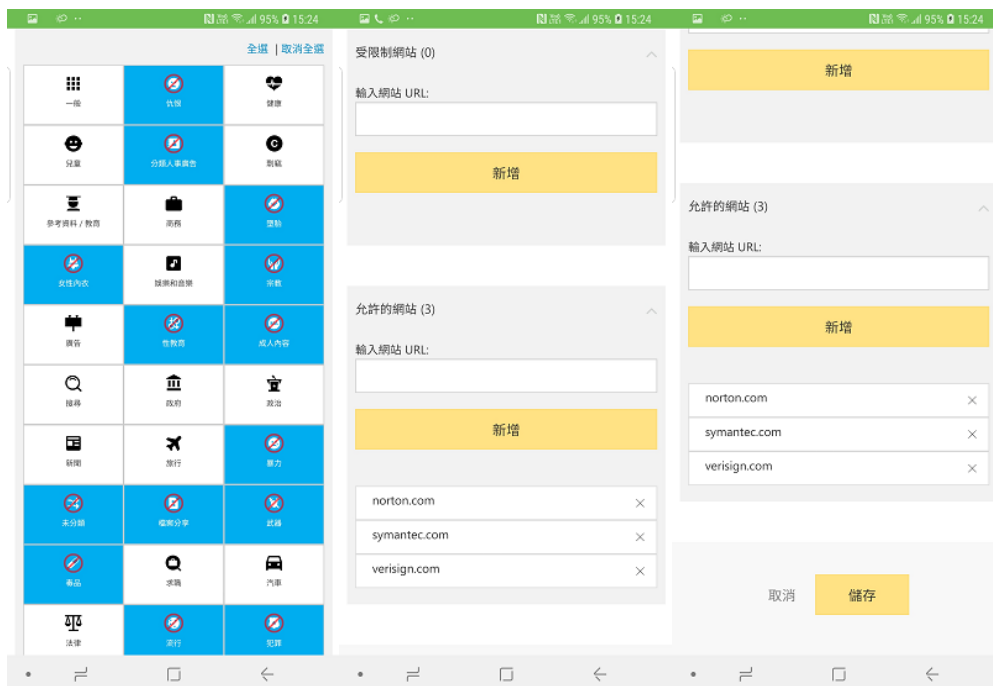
95% 15:24

全選 | 取消全選

一般
仇恨
健康
兒童
分類人事廣告
刺青
參考資料 / 教育
商務
運動
女性內衣
娛樂和音樂
宗教
廣告
性教育
成人內容
搜尋
政府
政治
新聞
旅行
暴力
未分類
檔案分享
武器
毒品
求職
汽車
法律
流行
犯罪

95% 15:24

受限制網站 (0)

輸入網站 URL:

新增

允許的網站 (3)

輸入網站 URL:

新增

norton.com
symantec.com
verisign.com

95% 15:24

新增

允許的網站 (3)

輸入網站 URL:

新增

norton.com
symantec.com
verisign.com

取消
儲存